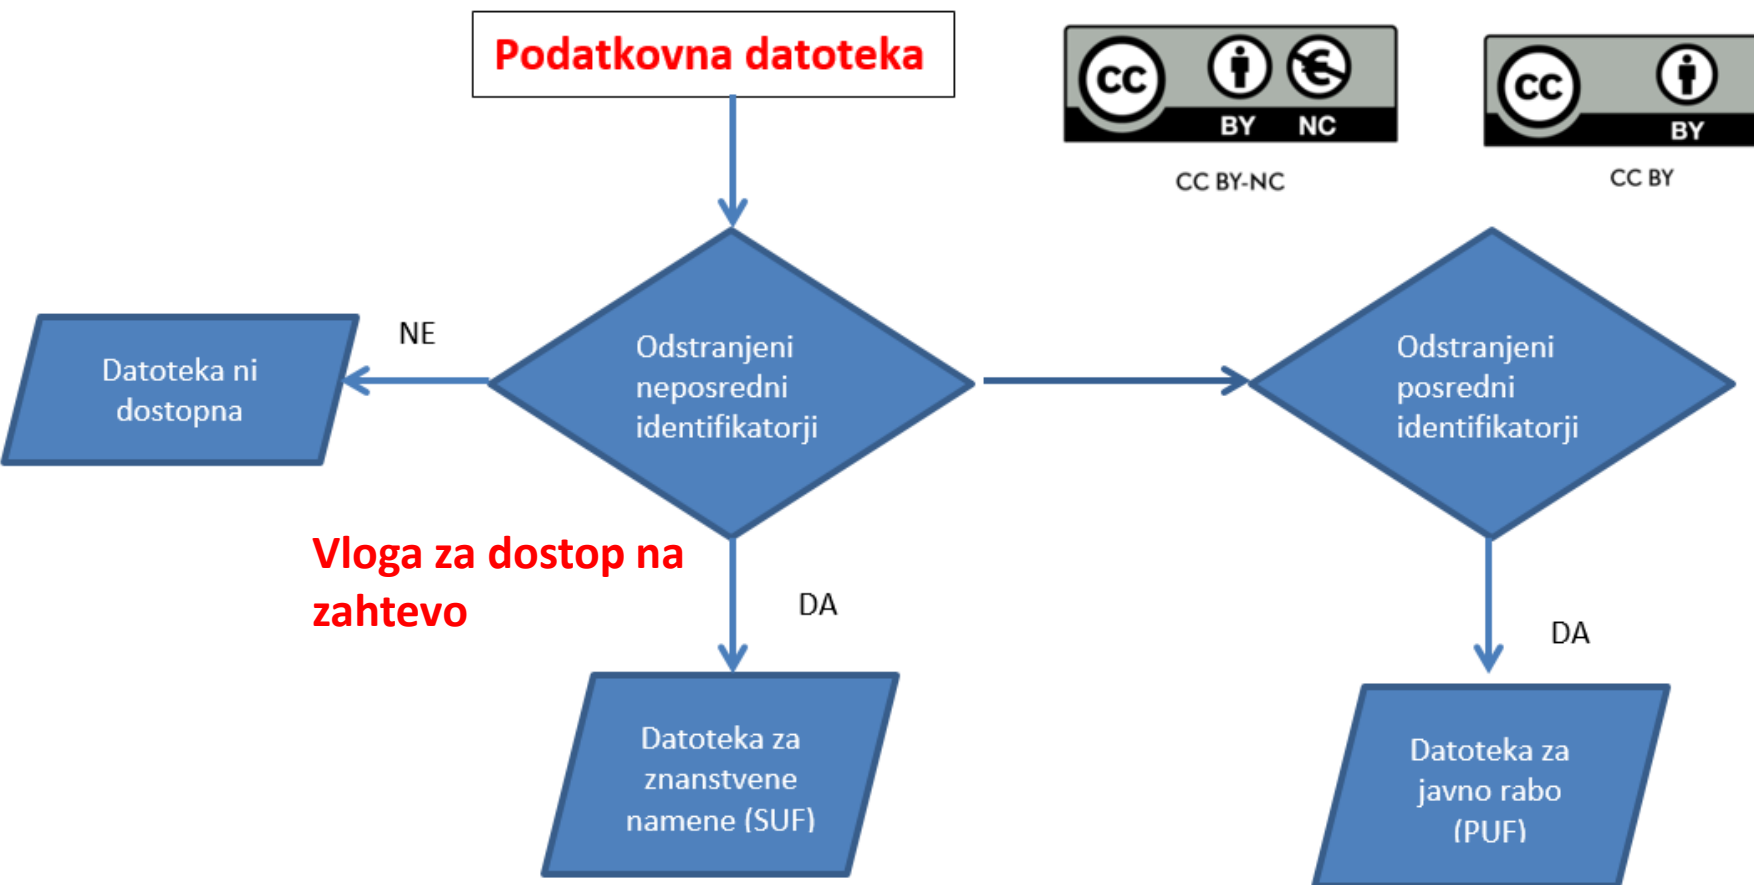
Podatkovna datoteka

cc BY NC

CC BY-NC

cc BY

CC BY

Datoteka ni dostopna

NE

Odstranjeni neposredni identifikatorji

Odstranjeni posredni identifikatorji

Vloga za dostop na zahtevo

DA

DA

Datoteka za znanstvene namene (SUF)

Datoteka za javno rabo (PUF)